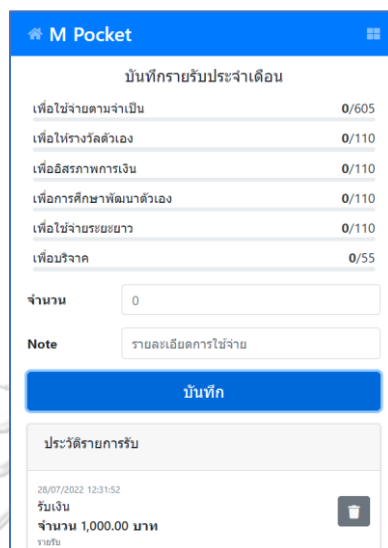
M Pocket

บันทึกรายรับประจำเดือน

เพื่อใช้จ่ายตามจำเป็น **0**/605

เพื่อให้รางวัลตัวเอง **0**/110

เพื่ออิสรภาพการเงิน **0**/110

เพื่อการศึกษาพัฒนาตัวเอง **0**/110

เพื่อใช้จ่ายระยะยาว **0**/110

เพื่อบริจาค **0**/55

จำนวน 0

Note รายละเอียดการใช้จ่าย

บันทึก

ประวัติรายการรับ

28/07/2022 12:31:52
รับเงิน
จำนวน 1,000.00 บาท
รายรับ